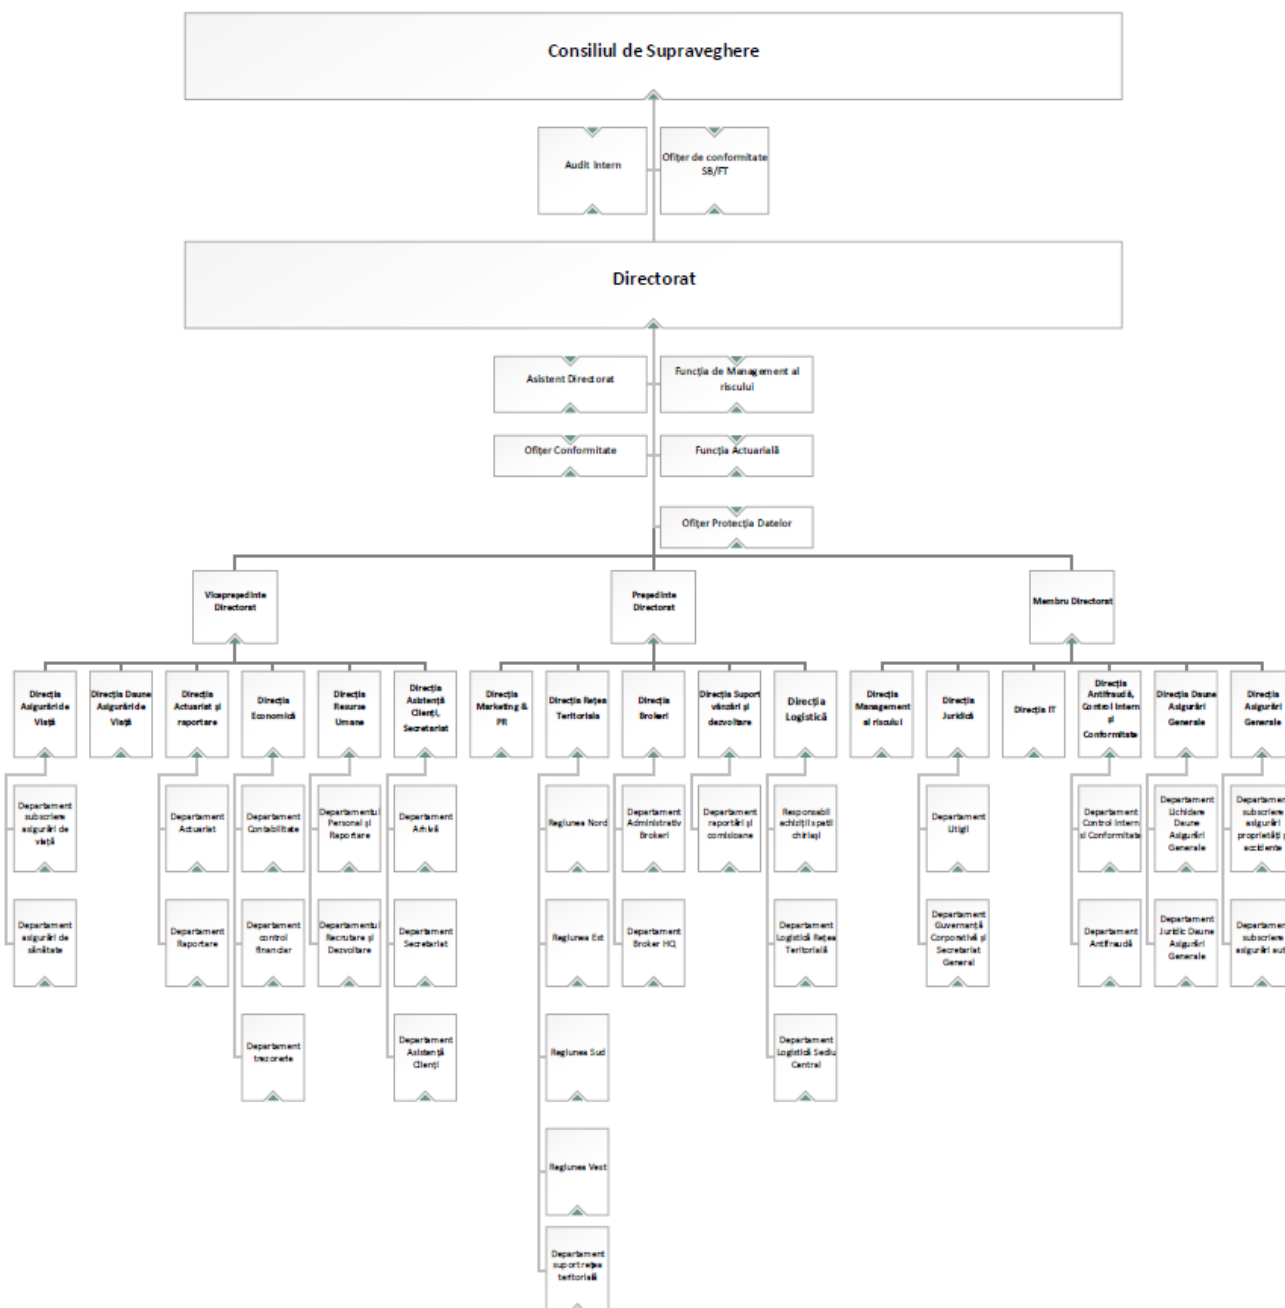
Consiliul de Supraveghere

Audit Intern

Ofițer de conformitate SB/FT

Directorat

Asistent Directorat

Funcția de Management al riscului

Ofițer Conformitate

Funcția Actuarială

Ofițer Protecția Datelor

Vicepreședinte Directorat

Președinte Directorat

Membru Directorat

Direcția Asigurări de Viață

Direcția Daune Asigurări de Viață

Direcția Actuariat și raportare

Direcția Economică

Direcția Resurse Umane

Direcția Asistență Clienți, Secretariat

Direcția Marketing & PR

Direcția Rețea Teritorială

Direcția Brokeri

Direcția Suport vânzări și dezvoltare

Direcția Logistică

Direcția Management al riscului

Direcția Juridică

Direcție IT

Direcția Antifraudă, Control Intern și Conformitate

Direcția Daune Asigurări Generale

Direcția Asigurări Generale

Departament subscriere asigurări de viață

Departament asigurări de sănătate

Departament Actuariat

Departament Raportare

Departament Contabilitate

Departament control financiar

Departament trezorerie

Departamentul Personal și Raportare

Departamentul Recrutare și Dezvoltare

Departament Arhivă

Departament Secretariat

Departament Asistență Clienți

Regiunea Nord

Regiunea Est

Regiunea Sud

Regiunea Vest

Departament suport rețea teritorială

Departament Administrativ Brokeri

Departament Broker HQ

Departament raportări și comisioane

Responsabil achiziții și spații chiriași

Departament Logistică Rețea Teritorială

Departament Logistică Sediu Central

Departament Litigii

Departament Guvernanță Corporativă și Secretariat General

Departament Control Intern și Conformitate

Departament Antifraudă

Departament Lichidare Daune Asigurări Generale

Departament Juridic Daune Asigurări Generale

Departament subscriere asigurări proprietăți și accidente

Departament subscriere asigurări auto